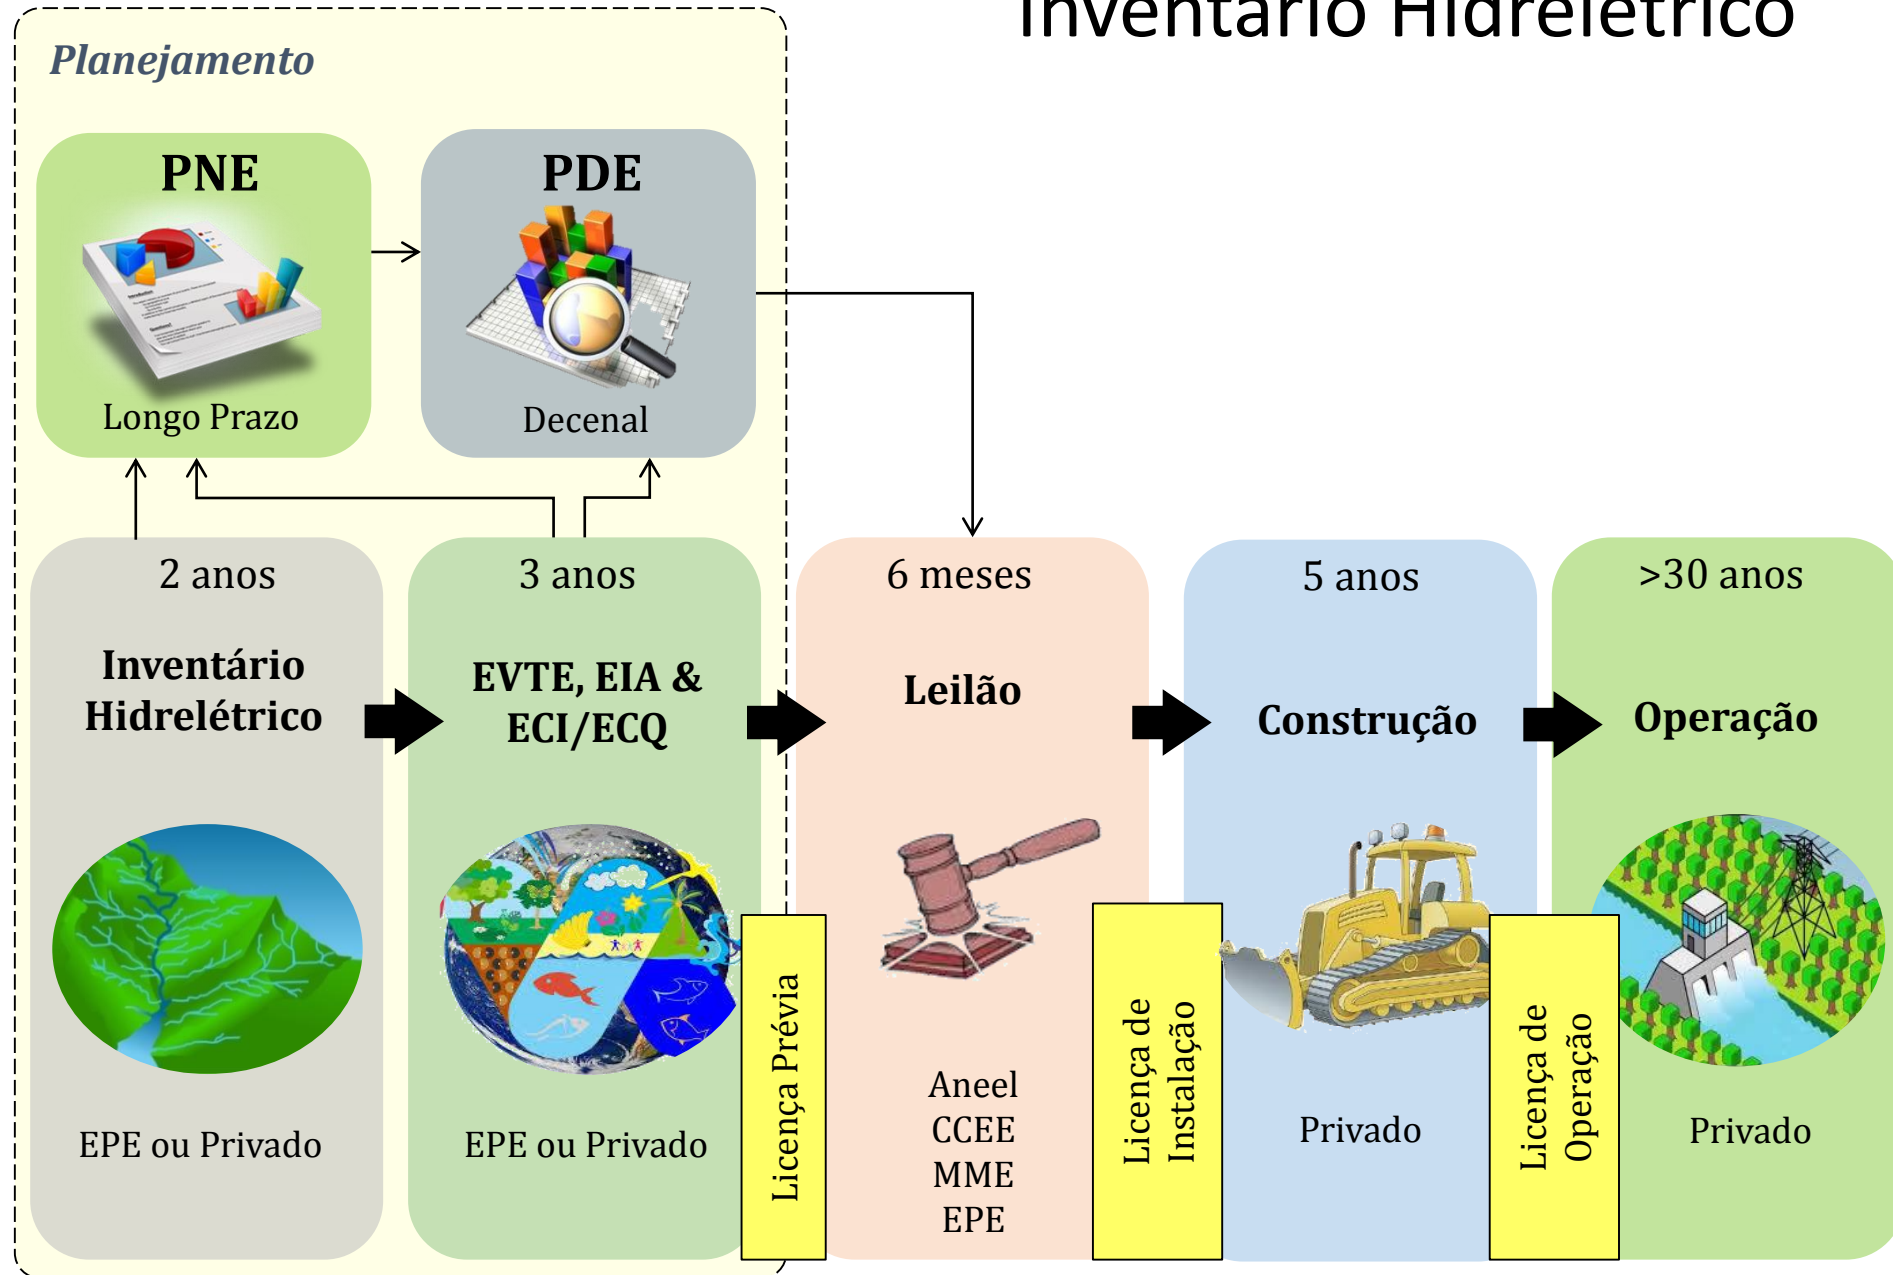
Inventário Hidrelétrico

Planejamento

PNE

Longo Prazo

PDE

Decenal

2 anos

Inventário Hidrelétrico

EPE ou Privado

3 anos

EVTE, EIA & ECI/ECQ

EPE ou Privado

Licença Prévia

6 meses

Leilão

Aneel
CCEE
MME
EPE

Licença de Instalação

5 anos

Construção

Privado

Licença de Operação

>30 anos

Operação

Privado